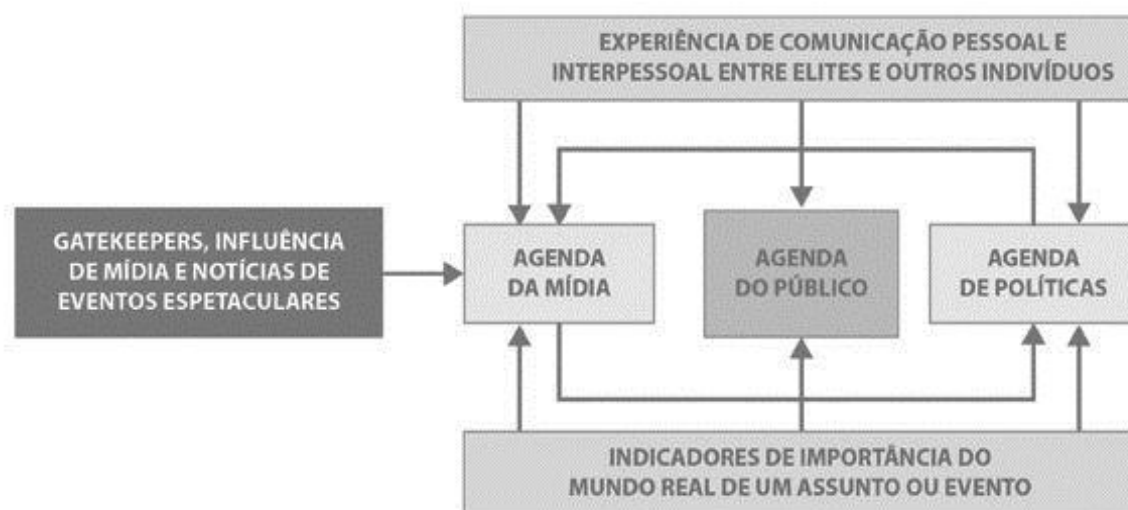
EXPERIÊNCIA DE COMUNICAÇÃO PESSOAL E INTERPESSOAL ENTRE ELITES E OUTROS INDIVÍDUOS

GATEKEEPERS, INFLUÊNCIA DE MÍDIA E NOTÍCIAS DE EVENTOS ESPETACULARES

AGENDA DA MÍDIA

AGENDA DO PÚBLICO

AGENDA DE POLÍTICAS

INDICADORES DE IMPORTÂNCIA DO MUNDO REAL DE UM ASSUNTO OU EVENTO